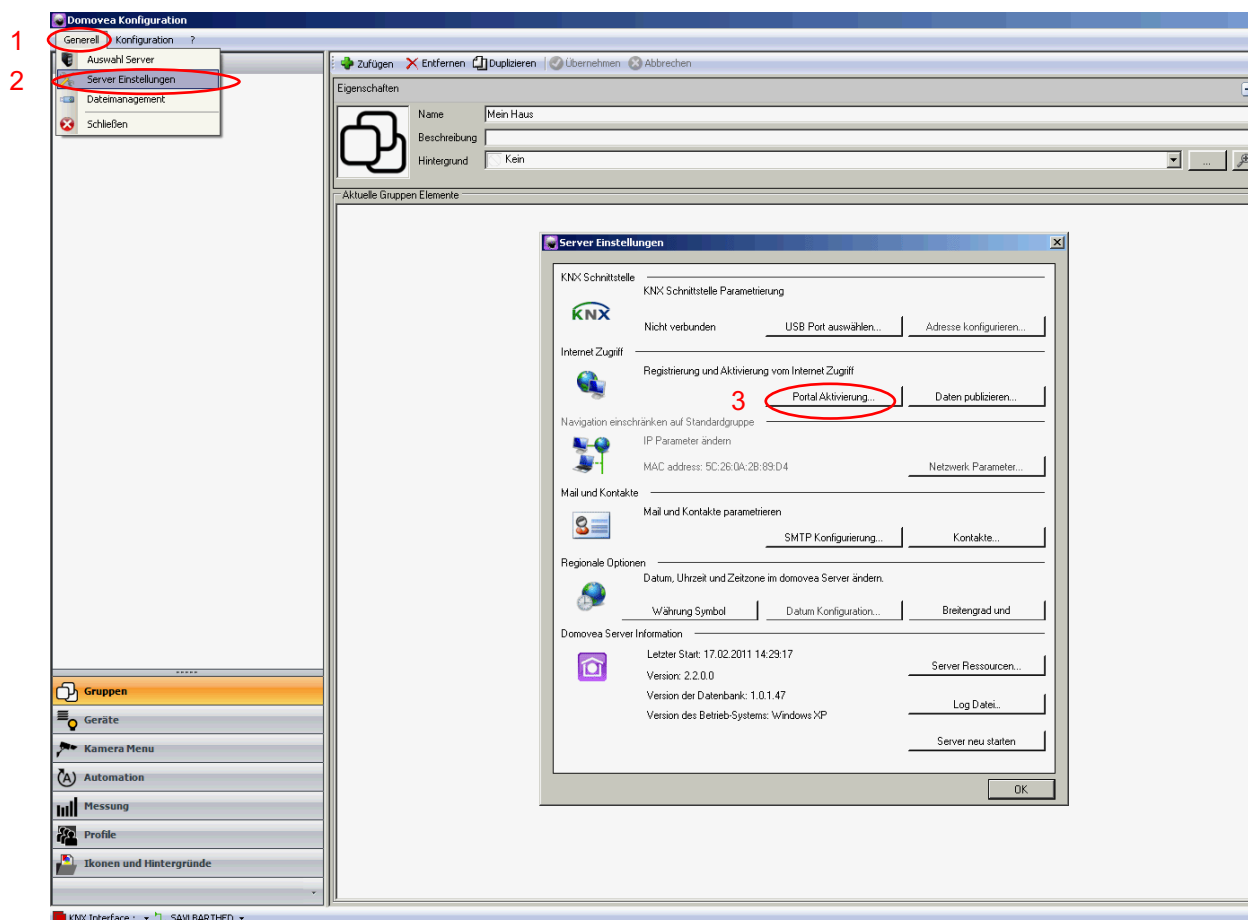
Domovea Konfiguration

1 Generell Konfiguration ?

2

Auswahl Server
Server Einstellungen
Dateimanagement
Schließen

Zufügen Entfernen Duplizieren Übernehmen Abbrechen

Eigenschaften

Name Mein Haus
Beschreibung
Hintergrund Kein ...

Aktuelle Gruppen Elemente

Server Einstellungen

KNX Schnittstelle
KNX Schnittstelle Parametrierung
KNX
Nicht verbunden USB Port auswählen... Adresse konfigurieren...

Internet Zugriff
Registrierung und Aktivierung vom Internet Zugriff
3 Portal Aktivierung... Daten publizieren...

Navigation einschränken auf Standardgruppe
IP Parameter ändern
MAC address: 5C:26:0A:2B:89:D4 Netzwerk Parameter...

Mail und Kontakte
Mail und Kontakte parametrieren
SMTP Konfigurierung... Kontakte...

Regionale Optionen
Datum, Uhrzeit und Zeitzone im domovea Server ändern.
Währung Symbol Datum Konfiguration... Breitengrad und

Domovea Server Information
Letzter Start: 17.02.2011 14:29:17 Server Ressourcen...
Version: 2.2.0.0
Version der Datenbank: 1.0.1.47 Log Datei...
Version des Betrieb-Systems: Windows XP
Server neu starten

OK

Gruppen
Geräte
Kamera Menu
Automation
Messung
Profile
Ikonen und Hintergründe

KNX Interface : SAVI BARTHED